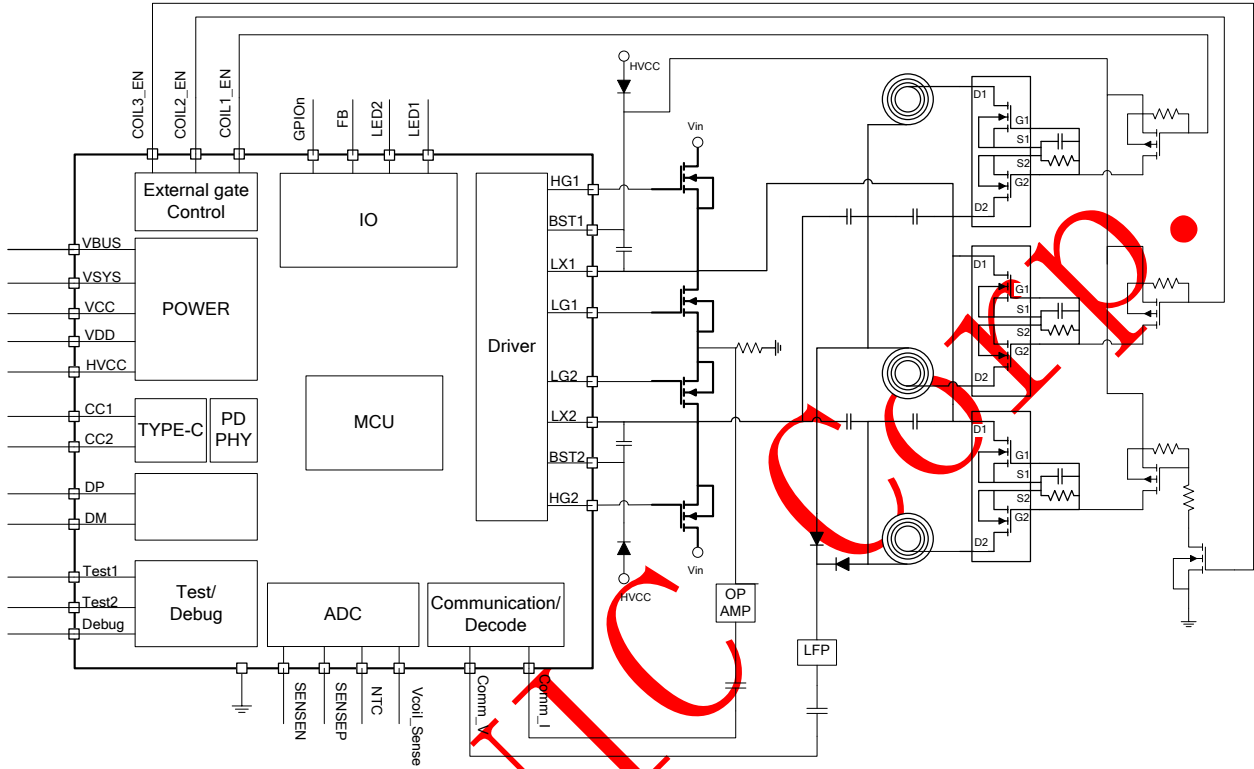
COIL3_EN
COIL2_EN
COIL1_EN
GPIOn
FB
LED2
LED1
HVCC
Vin
External gate Control
IO
Driver
HG1
BST1
LX1
LG1
LG2
LX2
BST2
HG2
VBUS
VSYS
VCC
VDD
HVCC
POWER
CC1
CC2
TYPE-C
PD PHY
MCU
DP
DM
Test1
Test2
Debug
Test/ Debug
ADC
Communication/ Decode
SENSEN
SENSEP
NTC
Vcoil_Sense
Comm_V
Comm_I
HVCC
Vin
OP AMP
LFP
D1
G1
S1
S2
G2
D2
D1
G1
S1
S2
G2
D2
D1
G1
S1
S2
G2
D2
HC Corp.